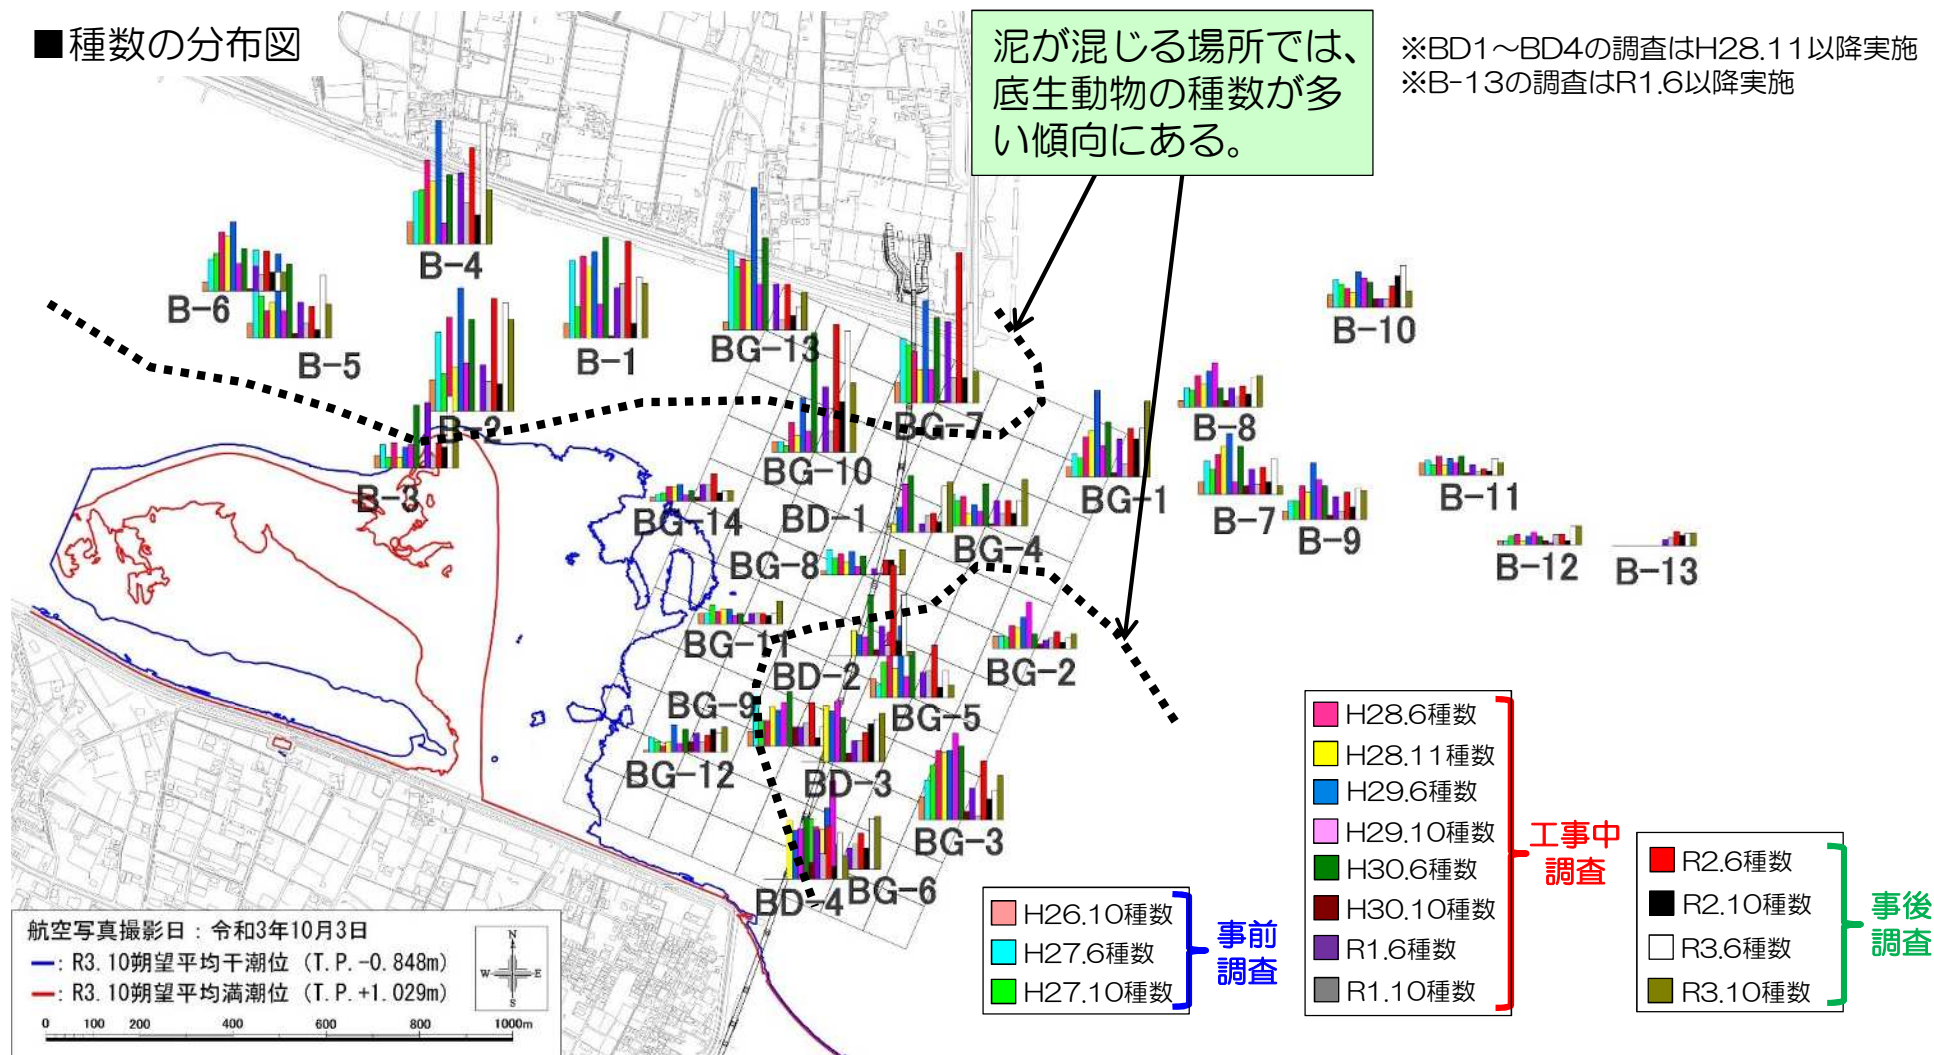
■種数の分布図

泥が混じる場所では、底生動物の種数が多い傾向にある。

※BD1～BD4の調査はH28.11以降実施
※B-13の調査はR1.6以降実施

B-4
B-6
B-5
B-1
BG-13
B-2
B-3
BG-7
B-10
B-8
BG-10
BG-1
B-7
B-9
B-11
BG-14
BD-1
BG-4
B-12
B-13
BG-8
BG-11
BD-2
BG-2
BG-9
BG-5
BG-12
BD-3
BG-3
BD-4
BG-6

航空写真撮影日：令和3年10月3日
—: R3.10朔望平均干潮位 (T.P.-0.848m)
—: R3.10朔望平均満潮位 (T.P.+1.029m)
N
W
E
S
0 100 200 400 600 800 1000m

H26.10種数
H27.6種数
H27.10種数
事前調査

H28.6種数
H28.11種数
H29.6種数
H29.10種数
H30.6種数
H30.10種数
R1.6種数
R1.10種数
工事中調査

R2.6種数
R2.10種数
R3.6種数
R3.10種数
事後調査